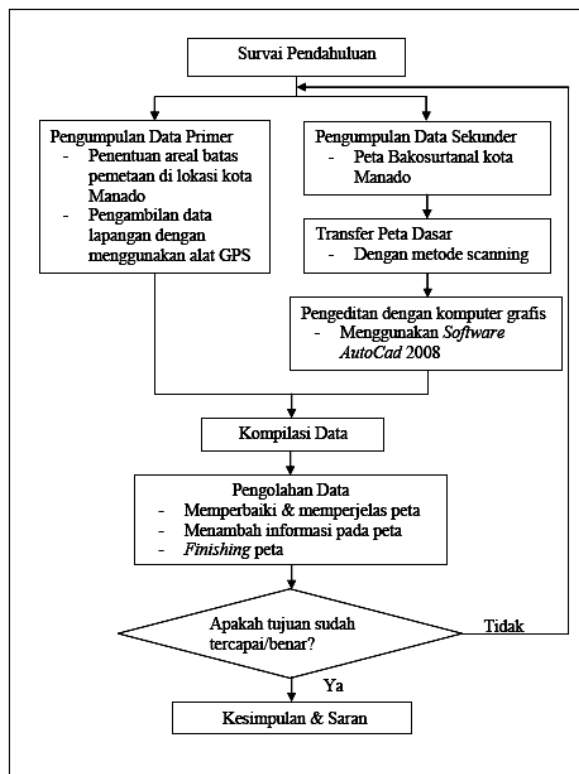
Survai Pendahuluan

Pengumpulan Data Primer
- Penentuan areal batas pemetaan di lokasi kota Manado
- Pengambilan data lapangan dengan menggunakan alat GPS

Pengumpulan Data Sekunder
- Peta Bakosurtanal kota Manado

Transfer Peta Dasar
- Dengan metode scanning

Pengeditan dengan komputer grafis
- Menggunakan *Software AutoCad* 2008

Kompilasi Data

Pengolahan Data
- Memperbaiki & memperjelas peta
- Menambah informasi pada peta
- *Finishing* peta

Apakah tujuan sudah tercapai/benar?

Tidak

Ya

Kesimpulan & Saran